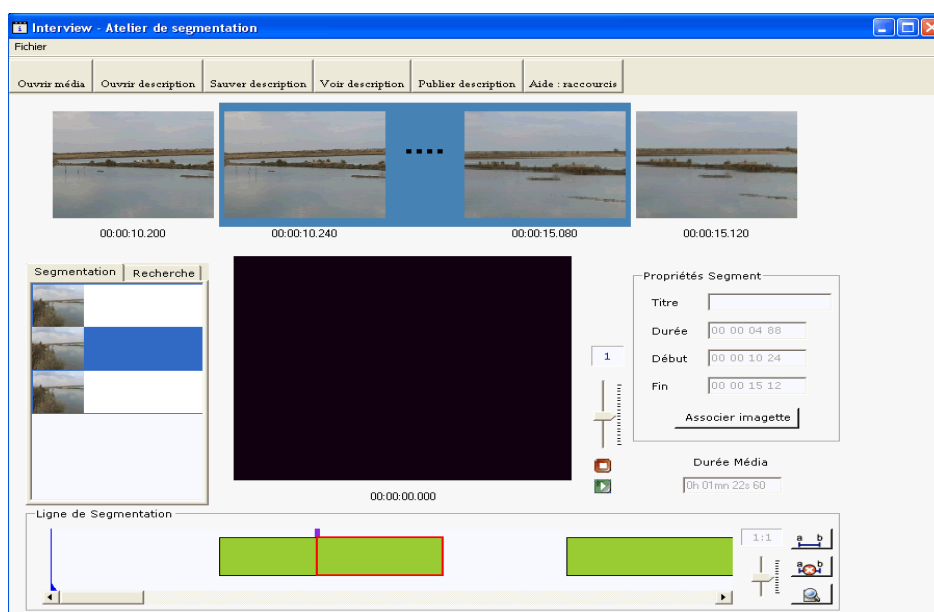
Interview - Atelier de segmentation
Fichier

Ouvrir média | Ouvrir description | Sauver description | Voir description | Publier description | Aide : raccourcis

....

00:00:10.200
00:00:10.240
00:00:15.080
00:00:15.120

Segmentation | Recherche

00:00:00.000

1

Propriétés Segment
Titre
Durée 00 00 04 88
Début 00 00 10 24
Fin 00 00 15 12
Associer imagette

Durée Média
0h 01mn 22s 60

Ligne de Segmentation

1:1
a b
a b